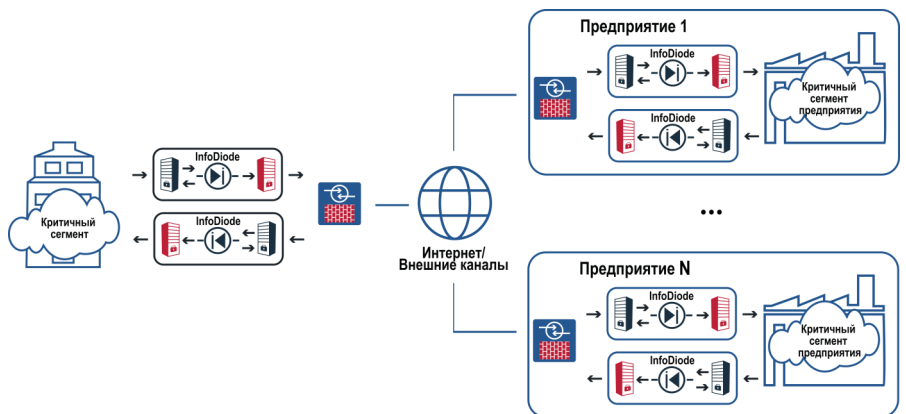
Предприятие 1

InfoDiode

Критичный сегмент предприятия

InfoDiode

InfoDiode

Критичный сегмент

InfoDiode

Интернет/ Внешние каналы

...

Предприятие N

InfoDiode

Критичный сегмент предприятия

InfoDiode